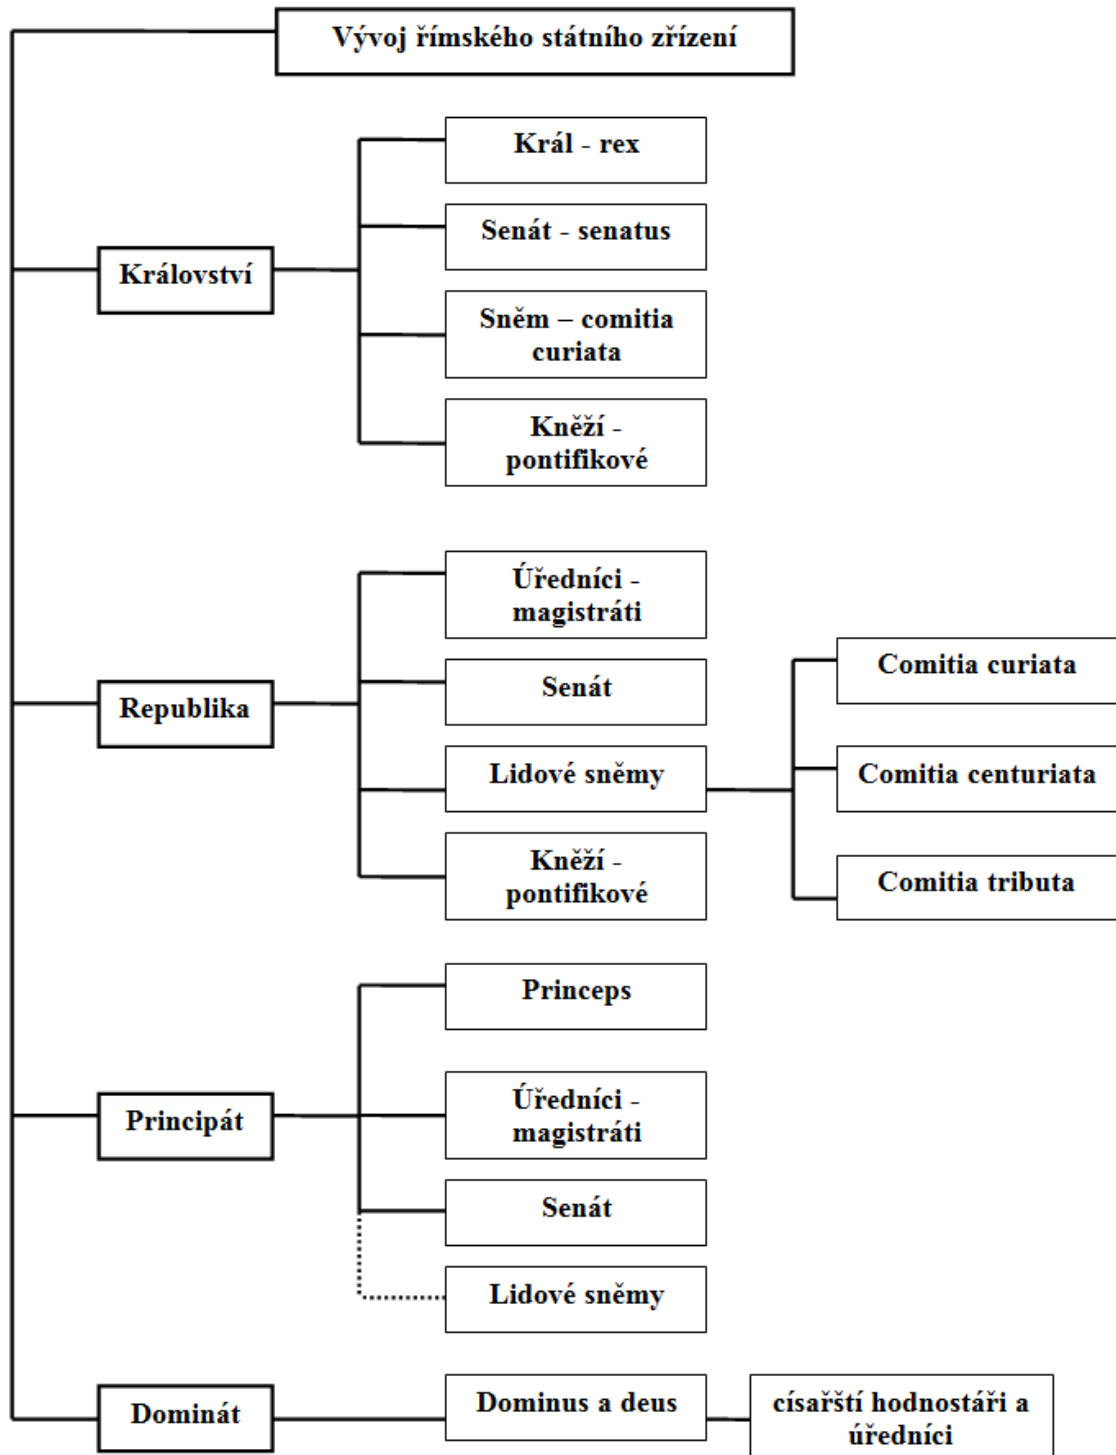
Vývoj římského státního zřízení

Království

Král - rex

Senát - senatus

Sněm – comitia curiata

Kněží - pontifikové

Republika

Úředníci - magistráti

Senát

Lidové sněmy

Comitia curiata

Comitia centuriata

Comitia tributa

Kněží - pontifikové

Principát

Princeps

Úředníci - magistráti

Senát

Lidové sněmy

Dominát

Dominus a deus

císařští hodnostáři a úředníci